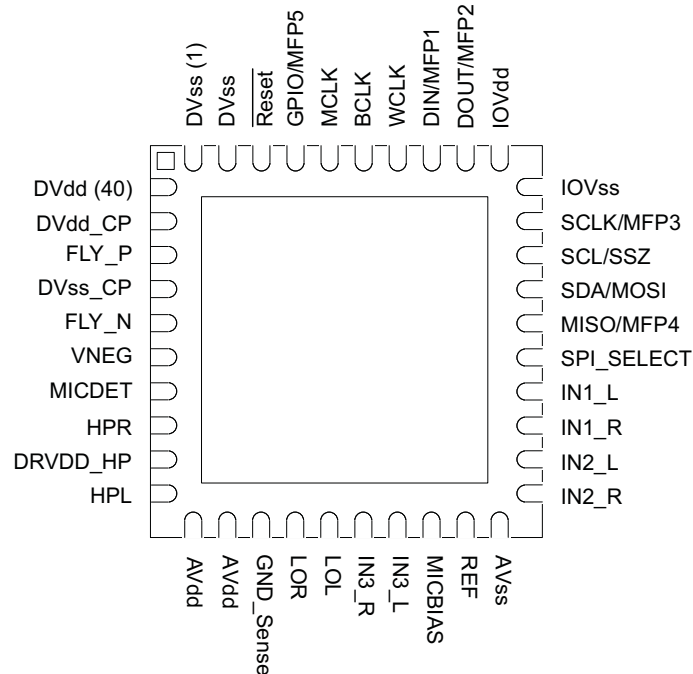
DVss (1)
DVss
$\overline{\text{Reset}}$
GPIO/MFP5
MCLK
BCLK
WCLK
DIN/MFP1
DOUT/MFP2
IOVdd

DVdd (40)
DVdd_CP
FLY_P
DVss_CP
FLY_N
VNEG
MICDET
HPR
DRVDD_HP
HPL

IOVss
SCLK/MFP3
SCL/SSZ
SDA/MOSI
MISO/MFP4
SPI_SELECT
IN1_L
IN1_R
IN2_L
IN2_R

AVdd
AVdd
GND_Sense
LOR
LOL
IN3_R
IN3_L
MICBIAS
REF
AVss